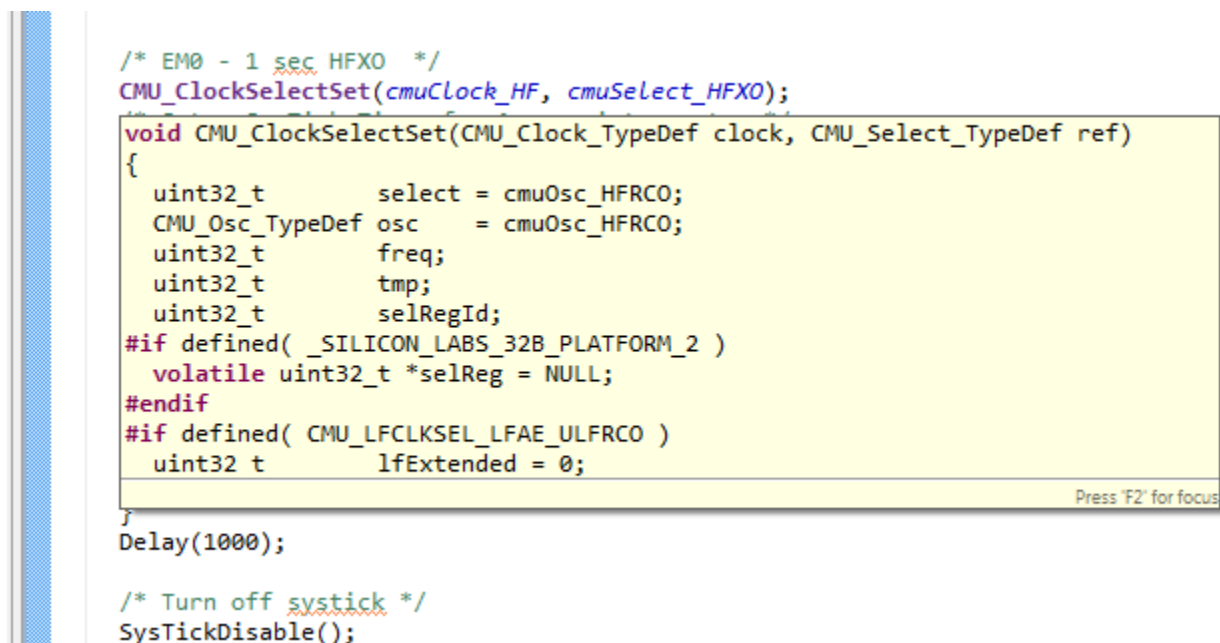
/* EM0 - 1 sec HFXO  */
CMU_ClockSelectSet(cmuClock_HF, cmuSelect_HFXO);

void CMU_ClockSelectSet(CMU_Clock_TypeDef clock, CMU_Select_TypeDef ref)
{
  uint32_t         select = cmuOsc_HFRCO;
  CMU_Osc_TypeDef osc    = cmuOsc_HFRCO;
  uint32_t         freq;
  uint32_t         tmp;
  uint32_t         selRegId;
#if defined( _SILICON_LABS_32B_PLATFORM_2 )
  volatile uint32_t *selReg = NULL;
#endif
#if defined( CMU_LFCLKSEL_LFAE_ULFRCO )
  uint32_t         lfExtended = 0;

Press 'F2' for focus

}
Delay(1000);

/* Turn off systick */
SysTickDisable();